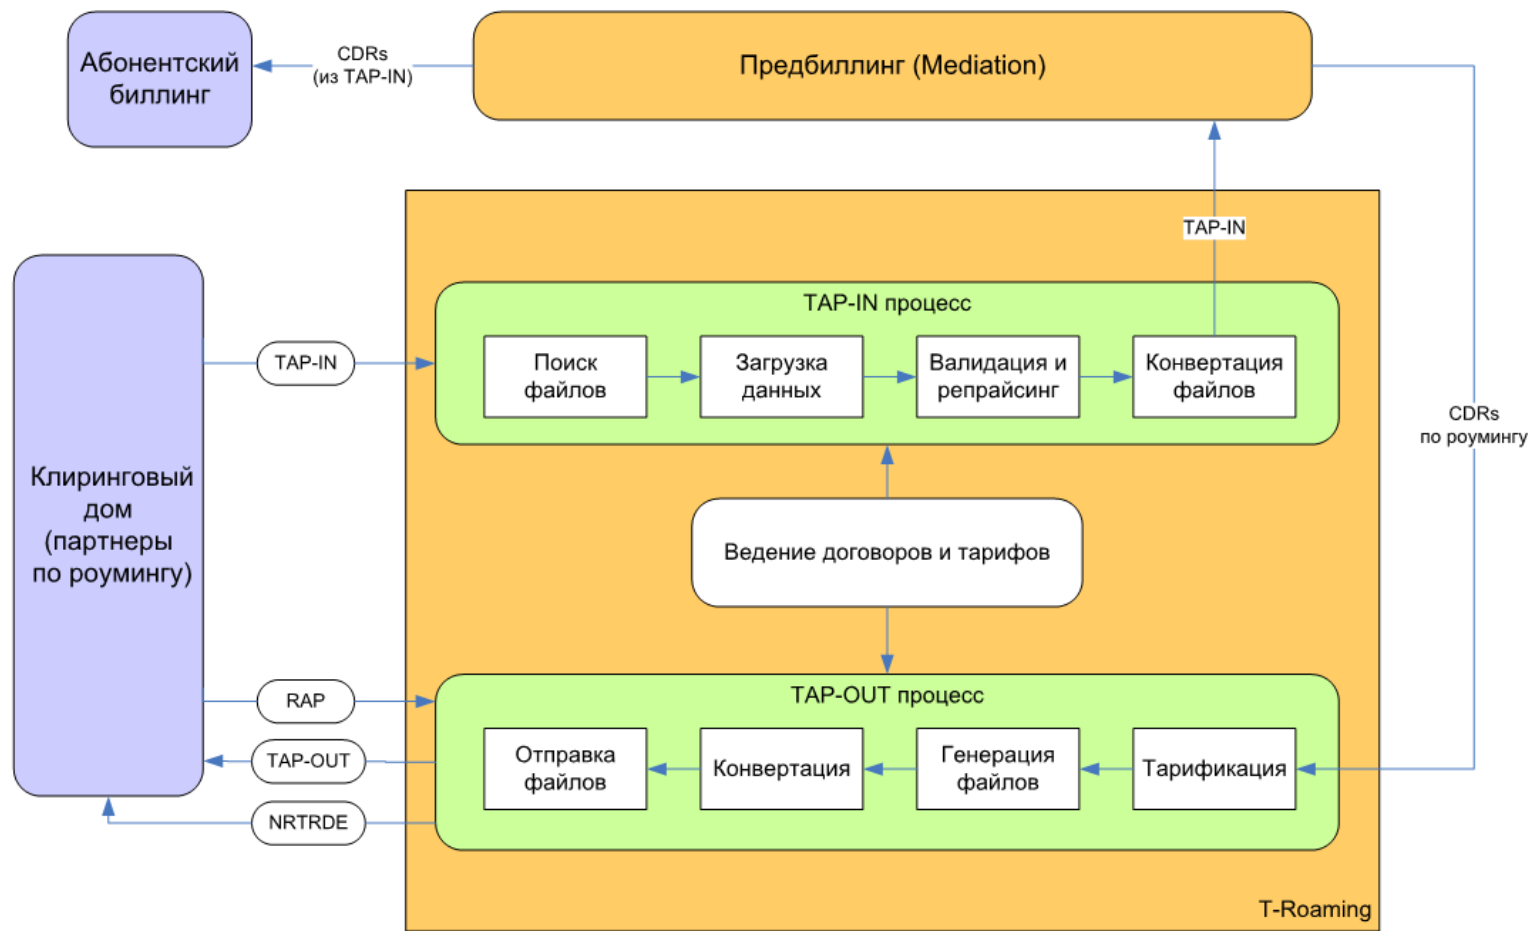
Абонентский биллинг

CDRs (из TAP-IN)

Предбиллинг (Mediation)

TAP-IN

CDRs по роумингу

Клиринговый дом (партнеры по роумингу)

TAP-IN

TAP-IN процесс

Поиск файлов

Загрузка данных

Валидация и репрайсинг

Конвертация файлов

Ведение договоров и тарифов

RAP

TAP-OUT

NRTRDE

TAP-OUT процесс

Отправка файлов

Конвертация

Генерация файлов

Тарификация

T-Roaming